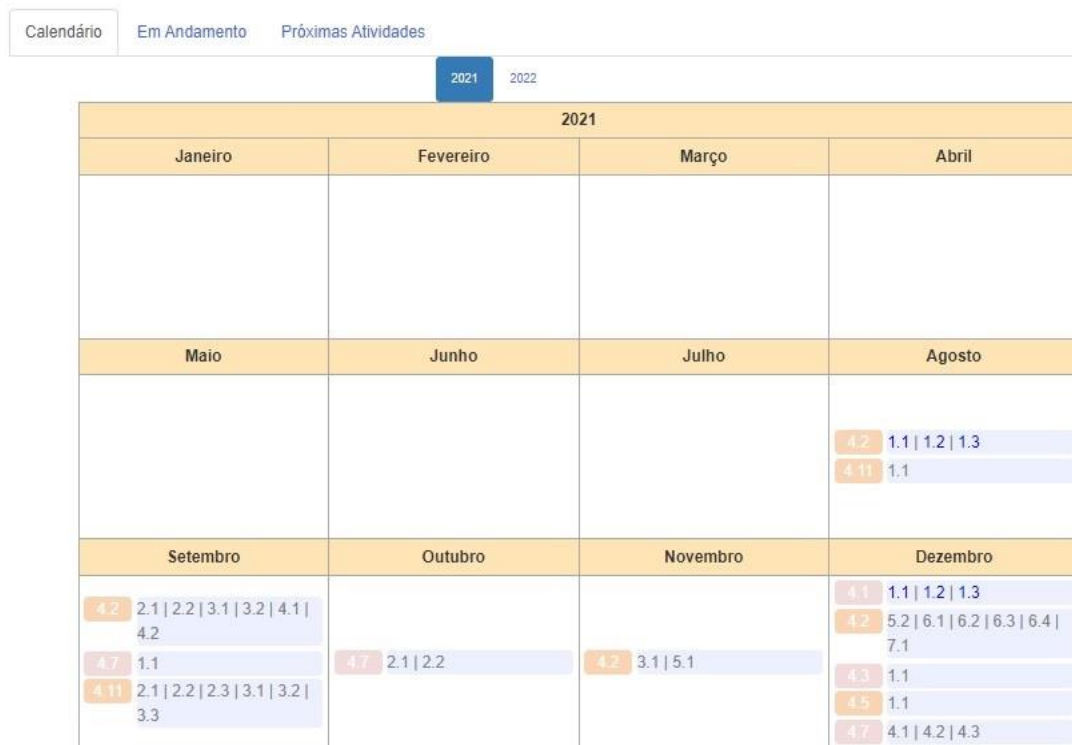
Calendário | Em Andamento | Próximas Atividades

2021 | 2022

| 2021 | | | |
|---|---|---|---|
| Janeiro | Fevereiro | Março | Abril |
| | | | |
| Maio | Junho | Julho | Agosto |
| | | | 4.2 1.1 \| 1.2 \| 1.3<br>4.11 1.1 |
| Setembro | Outubro | Novembro | Dezembro |
| 4.2 2.1 \| 2.2 \| 3.1 \| 3.2 \| 4.1 \| 4.2<br>4.7 1.1<br>4.11 2.1 \| 2.2 \| 2.3 \| 3.1 \| 3.2 \| 3.3 | 4.7 2.1 \| 2.2 | 4.2 3.1 \| 5.1 | 4.1 1.1 \| 1.2 \| 1.3<br>4.2 5.2 \| 6.1 \| 6.2 \| 6.3 \| 6.4 \| 7.1<br>4.3 1.1<br>4.5 1.1<br>4.7 4.1 \| 4.2 \| 4.3 |